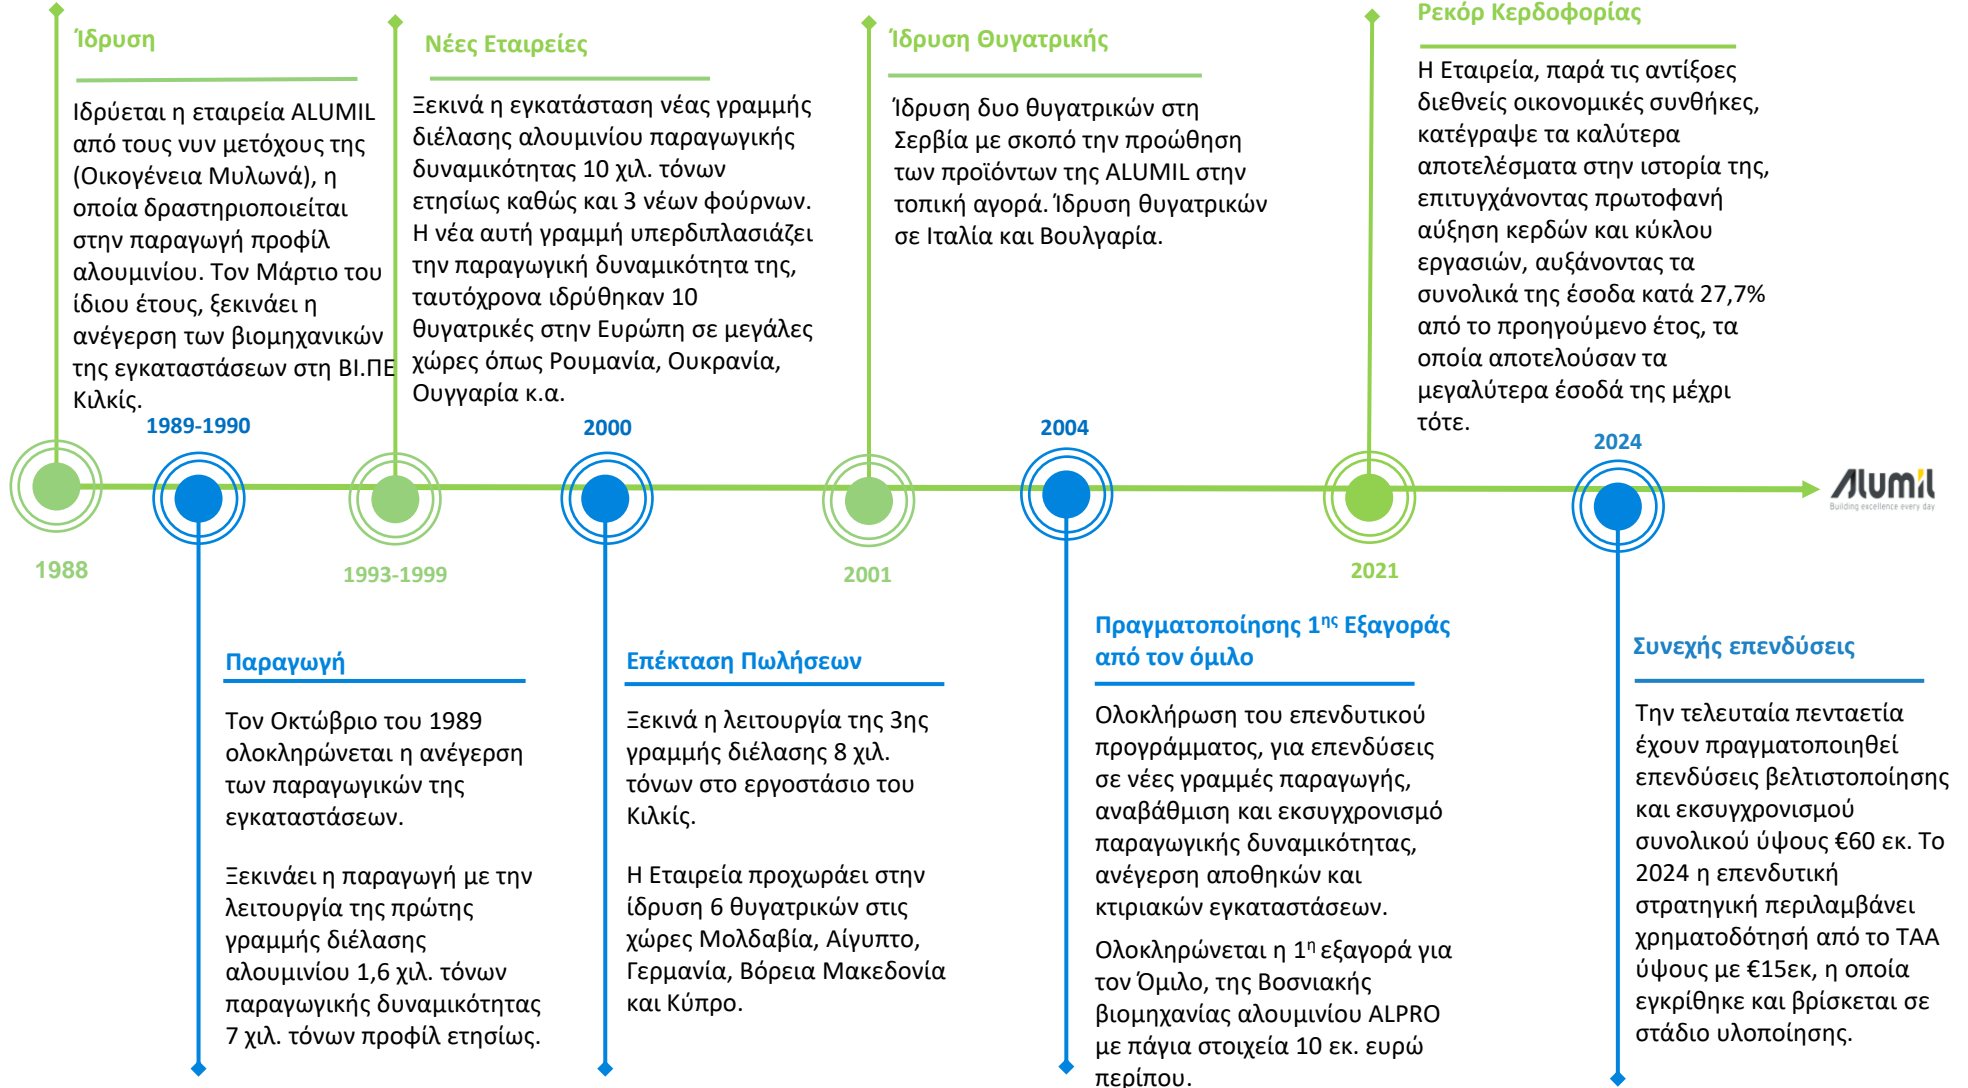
Ίδρυση

Ιδρύεται η εταιρεία ALUMIL από τους νυν μετόχους της (Οικογένεια Μυλωνά), η οποία δραστηριοποιείται στην παραγωγή προφίλ αλουμινίου. Τον Μάρτιο του ίδιου έτους, ξεκινάει η ανέγερση των βιομηχανικών της εγκαταστάσεων στη ΒΙ.ΠΕ Κιλκίς.

Νέες Εταιρείες

Ξεκινά η εγκατάσταση νέας γραμμής διέλασης αλουμινίου παραγωγικής δυναμικότητας 10 χιλ. τόνων ετησίως καθώς και 3 νέων φούρνων. Η νέα αυτή γραμμή υπερδιπλασιάζει την παραγωγική δυναμικότητα της, ταυτόχρονα ιδρύθηκαν 10 θυγατρικές στην Ευρώπη σε μεγάλες χώρες όπως Ρουμανία, Ουκρανία, Ουγγαρία κ.α.

Ίδρυση Θυγατρικής

Ίδρυση δυο θυγατρικών στη Σερβία με σκοπό την προώθηση των προϊόντων της ALUMIL στην τοπική αγορά. Ίδρυση θυγατρικών σε Ιταλία και Βουλγαρία.

Ρεκόρ Κερδοφορίας

Η Εταιρεία, παρά τις αντίξοες διεθνείς οικονομικές συνθήκες, κατέγραψε τα καλύτερα αποτελέσματα στην ιστορία της, επιτυγχάνοντας πρωτοφανή αύξηση κερδών και κύκλου εργασιών, αυξάνοντας τα συνολικά της έσοδα κατά 27,7% από το προηγούμενο έτος, τα οποία αποτελούσαν τα μεγαλύτερα έσοδά της μέχρι τότε.

1988

1989-1990

1993-1999

2000

2001

2004

2021

2024

Alumil
Building excellence every day

Παραγωγή

Τον Οκτώβριο του 1989 ολοκληρώνεται η ανέγερση των παραγωγικών της εγκαταστάσεων.

Ξεκινάει η παραγωγή με την λειτουργία της πρώτης γραμμής διέλασης αλουμινίου 1,6 χιλ. τόνων παραγωγικής δυναμικότητας 7 χιλ. τόνων προφίλ ετησίως.

Επέκταση Πωλήσεων

Ξεκινά η λειτουργία της 3ης γραμμής διέλασης 8 χιλ. τόνων στο εργοστάσιο του Κιλκίς.

Η Εταιρεία προχωράει στην ίδρυση 6 θυγατρικών στις χώρες Μολδαβία, Αίγυπτο, Γερμανία, Βόρεια Μακεδονία και Κύπρο.

Πραγματοποίησης 1$^{ης}$ Εξαγοράς από τον όμιλο

Ολοκλήρωση του επενδυτικού προγράμματος, για επενδύσεις σε νέες γραμμές παραγωγής, αναβάθμιση και εκσυγχρονισμό παραγωγικής δυναμικότητας, ανέγερση αποθηκών και κτιριακών εγκαταστάσεων.

Ολοκληρώνεται η 1$^{η}$ εξαγορά για τον Όμιλο, της Βοσνιακής βιομηχανίας αλουμινίου ALPRO με πάγια στοιχεία 10 εκ. ευρώ περίπου.

Συνεχής επενδύσεις

Την τελευταία πενταετία έχουν πραγματοποιηθεί επενδύσεις βελτιστοποίησης και εκσυγχρονισμού συνολικού ύψους €60 εκ. Το 2024 η επενδυτική στρατηγική περιλαμβάνει χρηματοδότησή από το ΤΑΑ ύψους με €15εκ, η οποία εγκρίθηκε και βρίσκεται σε στάδιο υλοποίησης.